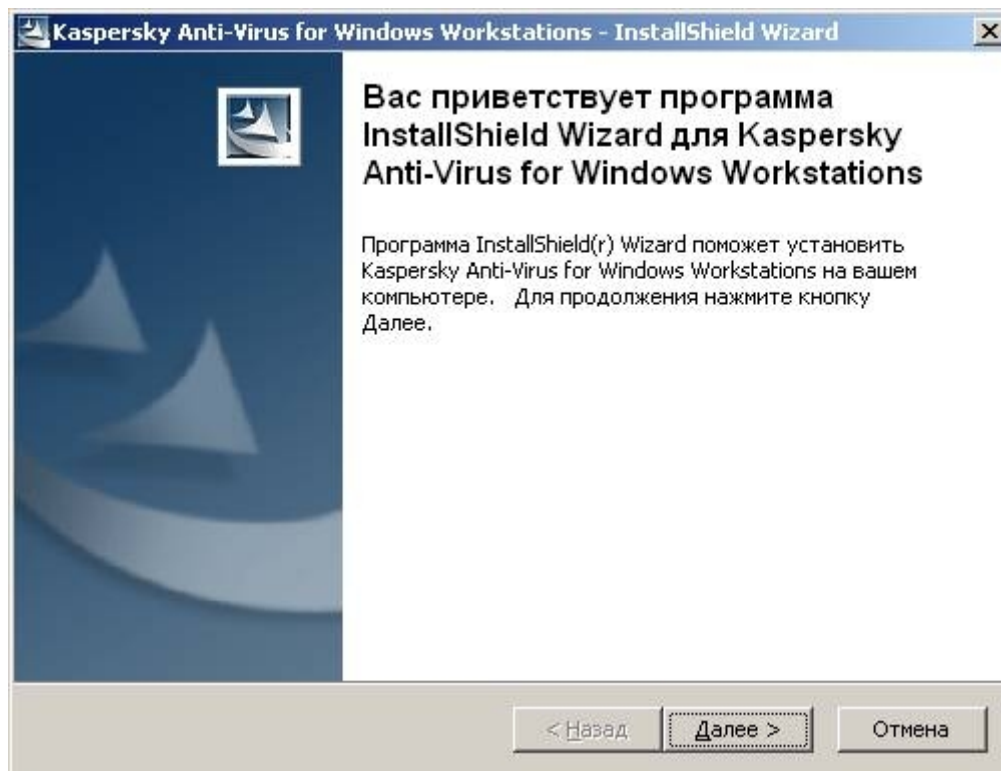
Kaspersky Anti-Virus for Windows Workstations - InstallShield Wizard

Вас приветствует программа InstallShield Wizard для Kaspersky Anti-Virus for Windows Workstations

Программа InstallShield(r) Wizard поможет установить Kaspersky Anti-Virus for Windows Workstations на вашем компьютере. Для продолжения нажмите кнопку Далее.

< Назад

Далее >

Отмена